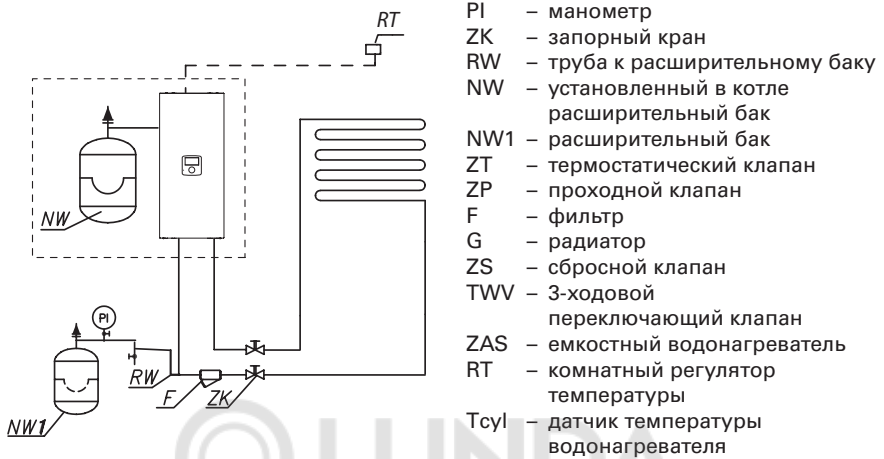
RT

PI

NW

RW

F

ZK

NW1

PI – манометр
ZK – запорный кран
RW – труба к расширительному баку
NW – установленный в котле расширительный бак
NW1 – расширительный бак
ZT – термостатический клапан
ZP – проходной клапан
F – фильтр
G – радиатор
ZS – сбросной клапан
TWV – 3-ходовой переключающий клапан
ZAS – емкостный водонагреватель
RT – комнатный регулятор температуры
Tcyl – датчик температуры водонагревателя